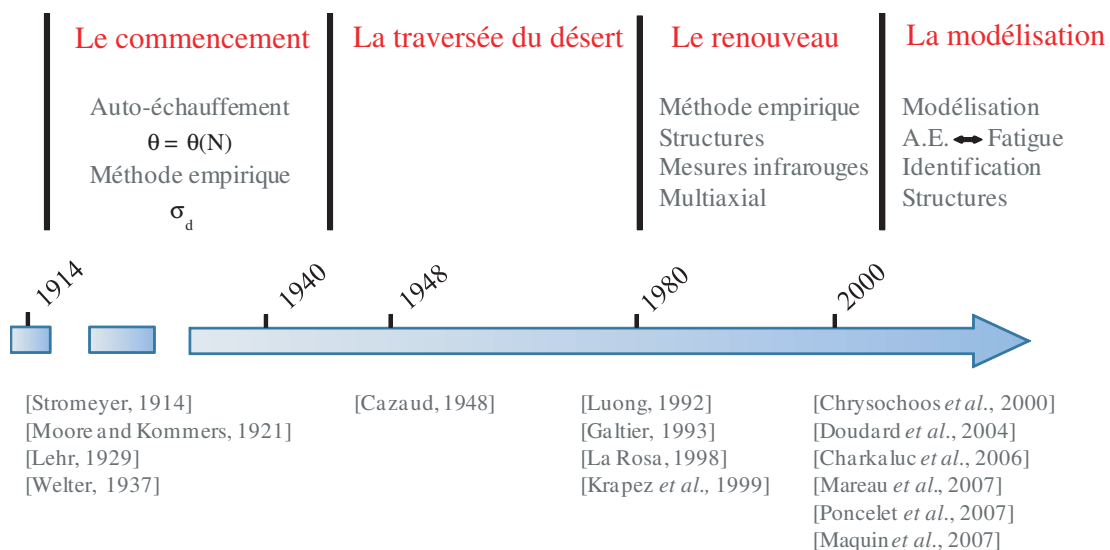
Le commencement

Auto-échauffement
$\theta = \theta(N)$
Méthode empirique
$\sigma_d$

La traversée du désert

Le renouveau

Méthode empirique
Structures
Mesures infrarouges
Multiaxial

La modélisation

Modélisation
A.E. ⟷ Fatigue
Identification
Structures

1914

1940

1948

1980

2000

[Stromeyer, 1914]
[Moore and Kommers, 1921]
[Lehr, 1929]
[Welter, 1937]

[Cazaud, 1948]

[Luong, 1992]
[Galtier, 1993]
[La Rosa, 1998]
[Krapez *et al.,* 1999]

[Chrysochoos *et al.*, 2000]
[Doudard *et al.*, 2004]
[Charkaluc *et al.*, 2006]
[Mareau *et al.*, 2007]
[Poncelet *et al.*, 2007]
[Maquin *et al.*, 2007]